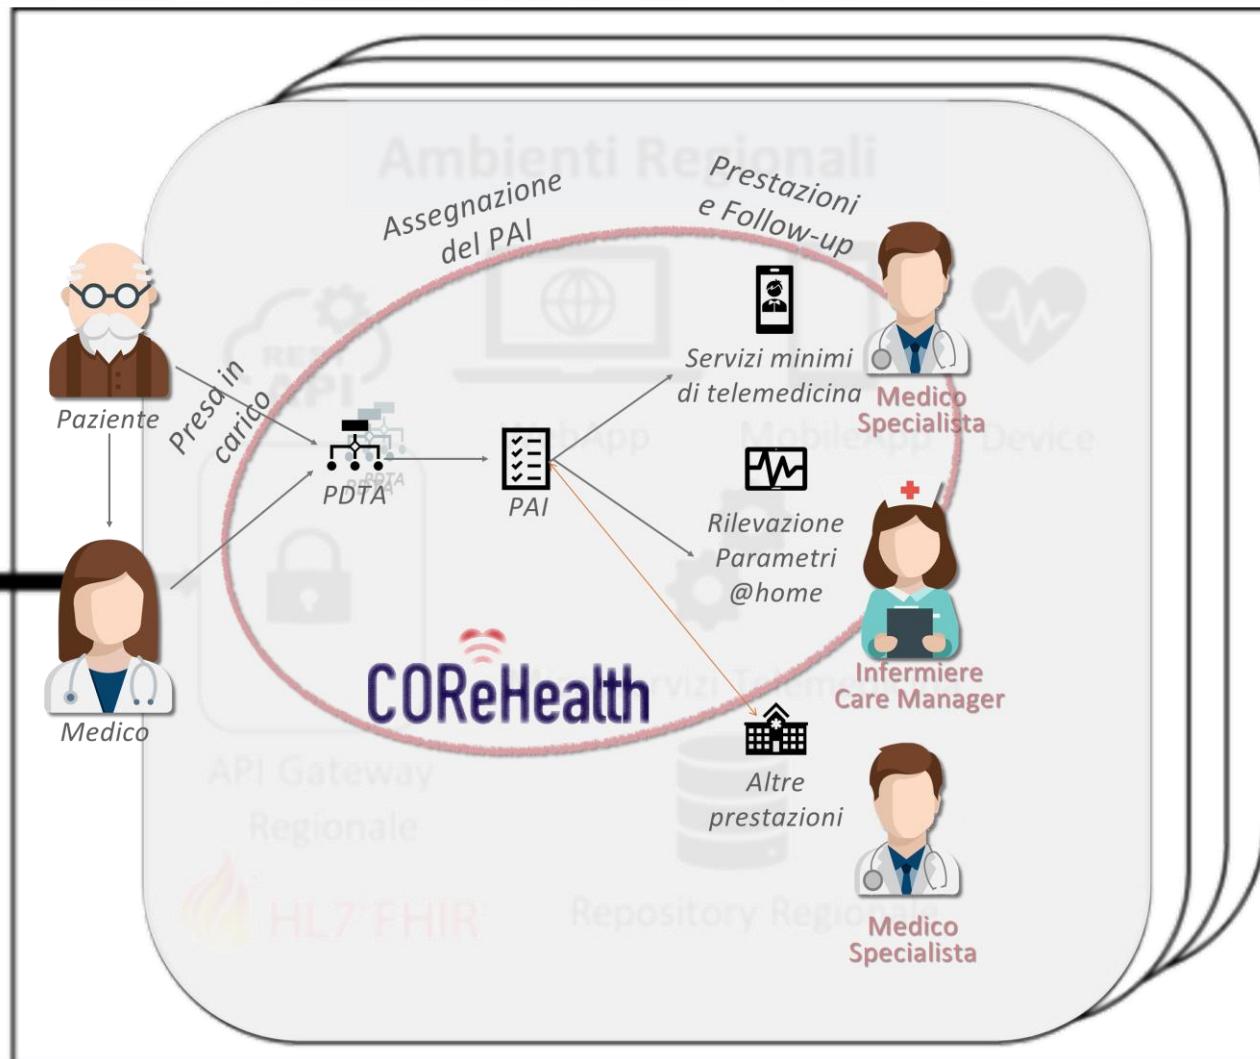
Ambienti Regionali

Assegnazione del PAI

Prestazioni e Follow-up

Paziente

Presa in carico

PDTA

PAI

Servizi minimi di telemedicina

Medico Specialista

Rilevazione Parametri @home

Infermiere Care Manager

Medico

COReHealth

Altre prestazioni

Medico Specialista

REST API

WebApp

MobileApp

Device

Servizi Telemedicina

API Gateway Regionale

HL7 FHIR

Repository Regionale